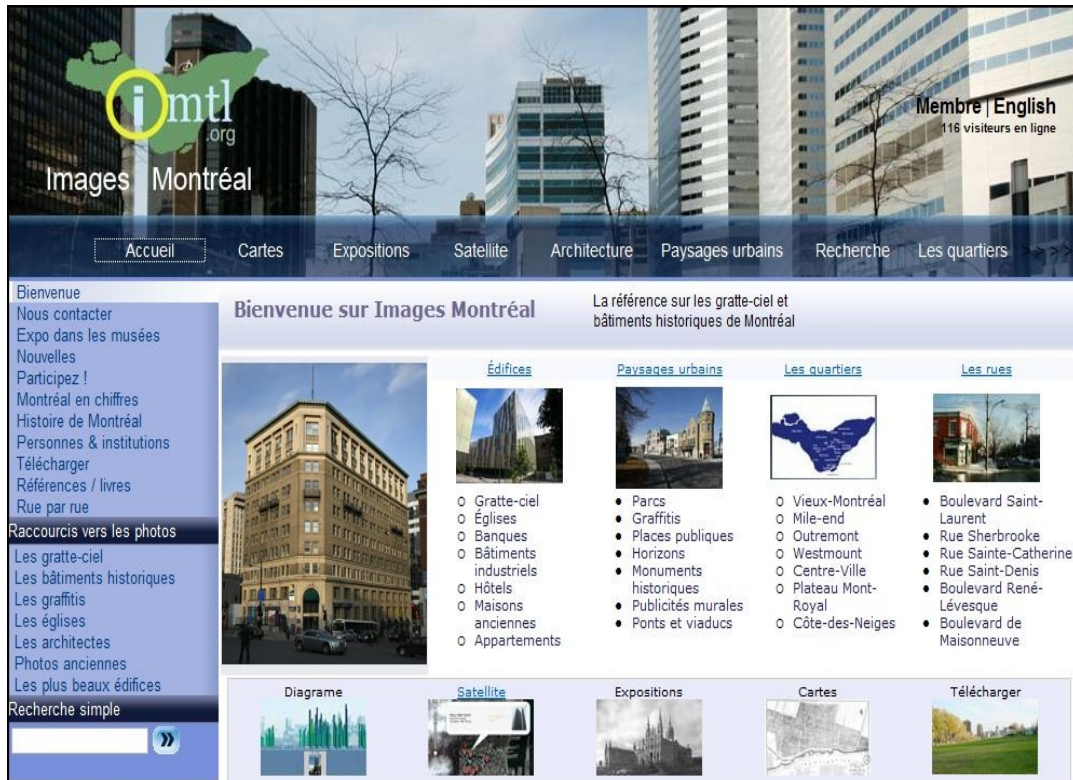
imtl
.org
Images Montréal

Membre | English
116 visiteurs en ligne

Accueil Cartes Expositions Satellite Architecture Paysages urbains Recherche Les quartiers

Bienvenue
Nous contacter
Expo dans les musées
Nouvelles
Participez !
Montréal en chiffres
Histoire de Montréal
Personnes & institutions
Télécharger
Références / livres
Rue par rue

Raccourcis vers les photos
Les gratte-ciel
Les bâtiments historiques
Les graffitis
Les églises
Les architectes
Photos anciennes
Les plus beaux édifices

Recherche simple

Bienvenue sur Images Montréal

La référence sur les gratte-ciel et bâtiments historiques de Montréal

Édifices
- Gratte-ciel
- Églises
- Banques
- Bâtiments industriels
- Hôtels
- Maisons anciennes
- Appartements

Paysages urbains
- Parcs
- Graffitis
- Places publiques
- Horizons
- Monuments historiques
- Publicités murales
- Ponts et viaducs

Les quartiers
- Vieux-Montréal
- Mile-end
- Outremont
- Westmount
- Centre-Ville
- Plateau Mont-Royal
- Côte-des-Neiges

Les rues
- Boulevard Saint-Laurent
- Rue Sherbrooke
- Rue Sainte-Catherine
- Rue Saint-Denis
- Boulevard René-Lévesque
- Boulevard de Maisonneuve

Diagrame Satellite Expositions Cartes Télécharger